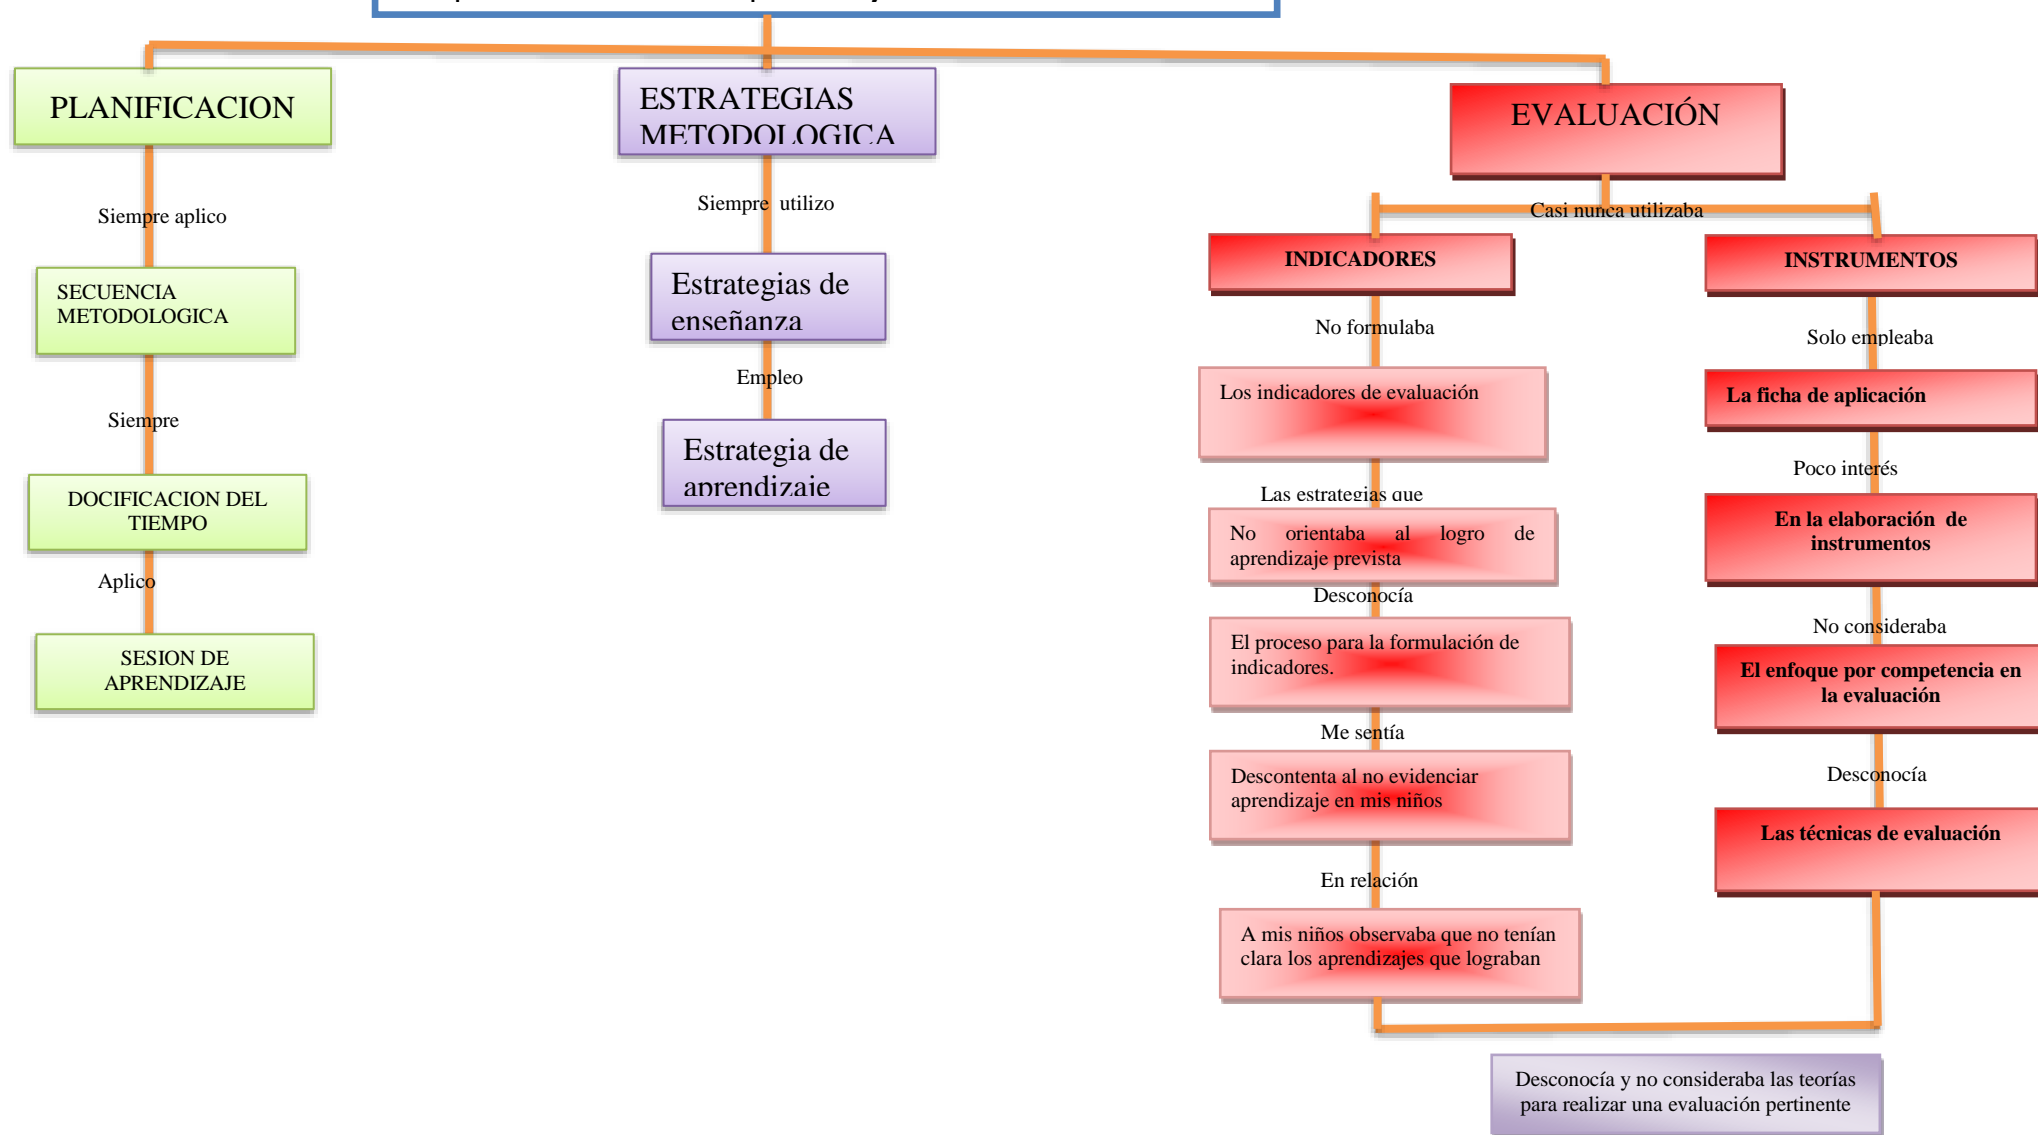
PLANIFICACION

Siempre aplico

SECUENCIA METODOLOGICA

Siempre

DOCIFICACION DEL TIEMPO

Aplico

SESION DE APRENDIZAJE

ESTRATEGIAS METODOLOGICA

Siempre utilizo

Estrategias de enseñanza

Empleo

Estrategia de aprendizaje

EVALUACIÓN

Casi nunca utilizaba

INDICADORES

No formulaba

Los indicadores de evaluación

Las estrategias que

No orientaba al logro de aprendizaje prevista

Desconocía

El proceso para la formulación de indicadores.

Me sentía

Descontenta al no evidenciar aprendizaje en mis niños

En relación

A mis niños observaba que no tenían clara los aprendizajes que lograban

INSTRUMENTOS

Solo empleaba

La ficha de aplicación

Poco interés

En la elaboración de instrumentos

No consideraba

El enfoque por competencia en la evaluación

Desconocía

Las técnicas de evaluación

Desconocía y no consideraba las teorías para realizar una evaluación pertinente